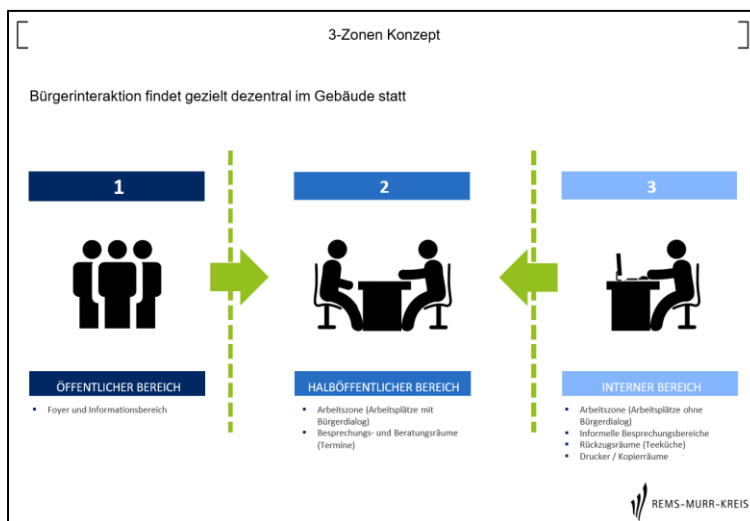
3-Zonen Konzept

Bürgerinteraktion findet gezielt dezentral im Gebäude statt

1

2

3

ÖFFENTLICHER BEREICH

- Foyer und Informationsbereich

HALBÖFFENTLICHER BEREICH

- Arbeitszone (Arbeitsplätze mit Bürgerdialog)
- Besprechungs- und Beratungsräume (Termine)

INTERNER BEREICH

- Arbeitszone (Arbeitsplätze ohne Bürgerdialog)
- Informelle Besprechungsbereiche
- Rückzugsräume (Teeküche)
- Drucker / Kopierräume

REMS-MURR-KREIS